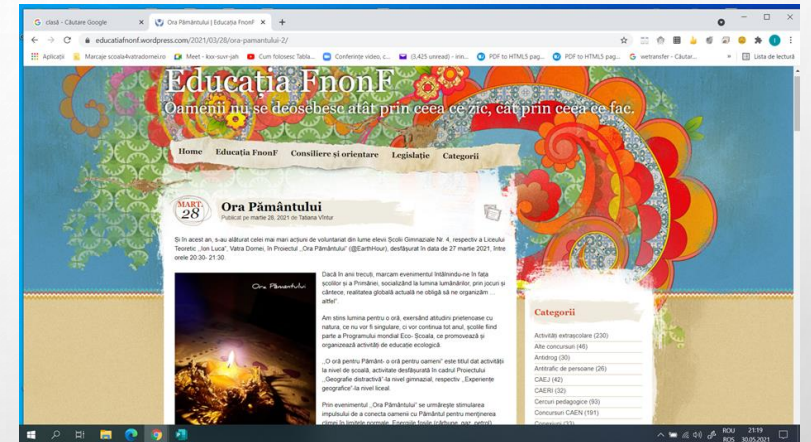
G clasă - Căutare Google ×
Ora Pământului | Educația FnonF ×
+
educatiafnonf.wordpress.com/2021/03/28/ora-pamantului-2/
Aplicații
Marcaje scoala4vatradornei.ro
Meet - kxx-suvr-jah
Cum folosesc Tabla...
Conferințe video, c...
(3,425 unread) - irin...
PDF to HTML5 pag...
PDF to HTML5 pag...
wetransfer - Căutar...
Lista de lectură

Educația FnonF
Oamenii nu se deosebesc atât prin ceea ce zic, cât prin ceea ce fac.

Home
Educația FnonF
Consiliere și orientare
Legislație
Categorii

MART. 28
Ora Pământului
Publicat pe martie 28, 2021 de Tatiana Vintur

Și în acest an, s-au alăturat celei mai mari acțiuni de voluntariat din lume elevii Școlii Gimnaziale Nr. 4, respectiv a Liceului Teoretic „Ion Luca", Vatra Dornei, în Proiectul „Ora Pământului" (@EarthHour), desfășurat în data de 27 martie 2021, între orele 20:30- 21:30.

Ora Pământului

Dacă în anii trecuți, marcam evenimentul întâlnindu-ne în fața școlilor și a Primăriei, socializând la lumina lumânărilor, prin jocuri și cântece, realitatea globală actuală ne obligă să ne organizăm altfel".

Am stins lumina pentru o oră, exersând atitudini prietenoase cu natura, ce nu vor fi singulare, ci vor continua tot anul, școlile fiind parte a Programului mondial Eco- Școala, ce promovează și organizează activități de educație ecologică.

„O oră pentru Pământ- o oră pentru oameni" este titlul dat activității la nivel de școală, activitate desfășurată în cadrul Proiectului „Geografie distractivă"-la nivel gimnazial, respectiv „Experiențe geografice"-la nivel liceal.

Prin evenimentul „Ora Pământului" se urmărește stimularea impulsului de a conecta oamenii cu Pământul pentru menținerea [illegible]

Categorii
Activități extrascolare (230)
Alte concursuri (46)
Antidrog (30)
Antitrafic de persoane (26)
CAEJ (42)
CAERI (32)
Cercuri pedagogice (93)
Concursuri CAEN (191)
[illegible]

ROU 21:19
ROS 30.05.2021